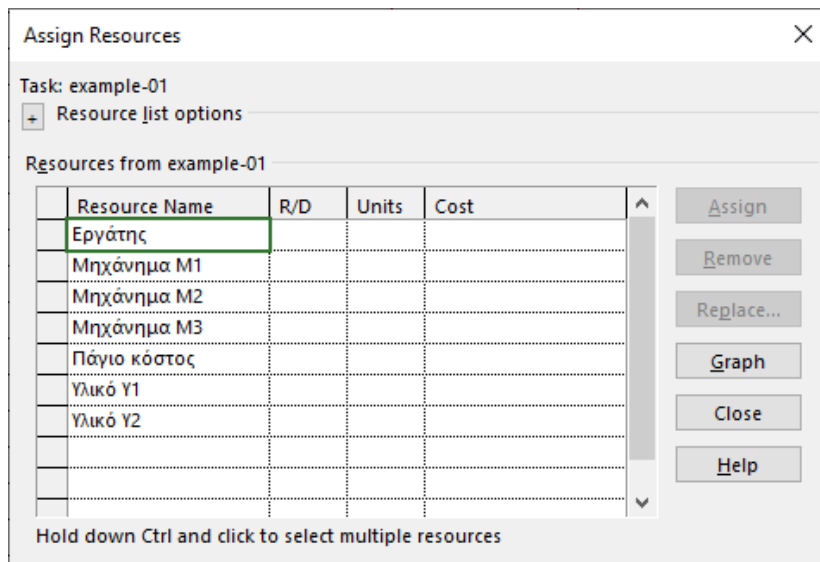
Assign Resources

Task: example-01

+ Resource list options

Resources from example-01

| Resource Name | R/D | Units | Cost |
|---|---|---|---|
| Εργάτης | | | |
| Μηχάνημα Μ1 | | | |
| Μηχάνημα Μ2 | | | |
| Μηχάνημα Μ3 | | | |
| Πάγιο κόστος | | | |
| Υλικό Υ1 | | | |
| Υλικό Υ2 | | | |
| | | | |
| | | | |
| | | | |

Assign

Remove

Replace...

Graph

Close

Help

Hold down Ctrl and click to select multiple resources